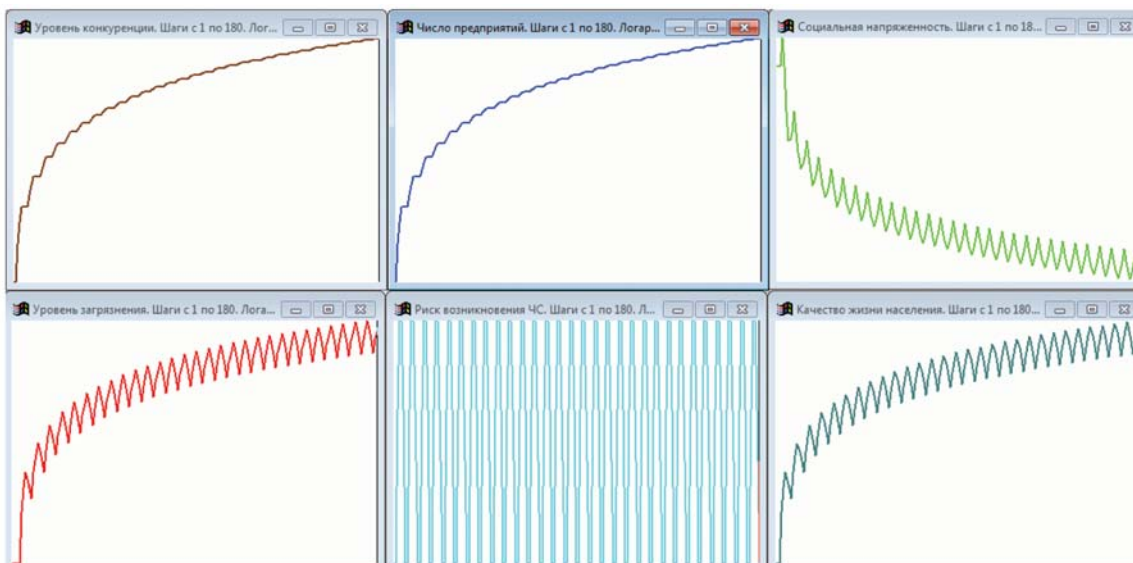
Уровень конкуренции. Шаги с 1 по 180. Лог...

Число предприятий. Шаги с 1 по 180. Логар...

Социальная напряженность. Шаги с 1 по 18...

Уровень загрязнения. Шаги с 1 по 180. Лога...

Риск возникновения ЧС. Шаги с 1 по 180. Л...

Качество жизни населения. Шаги с 1 по 180...